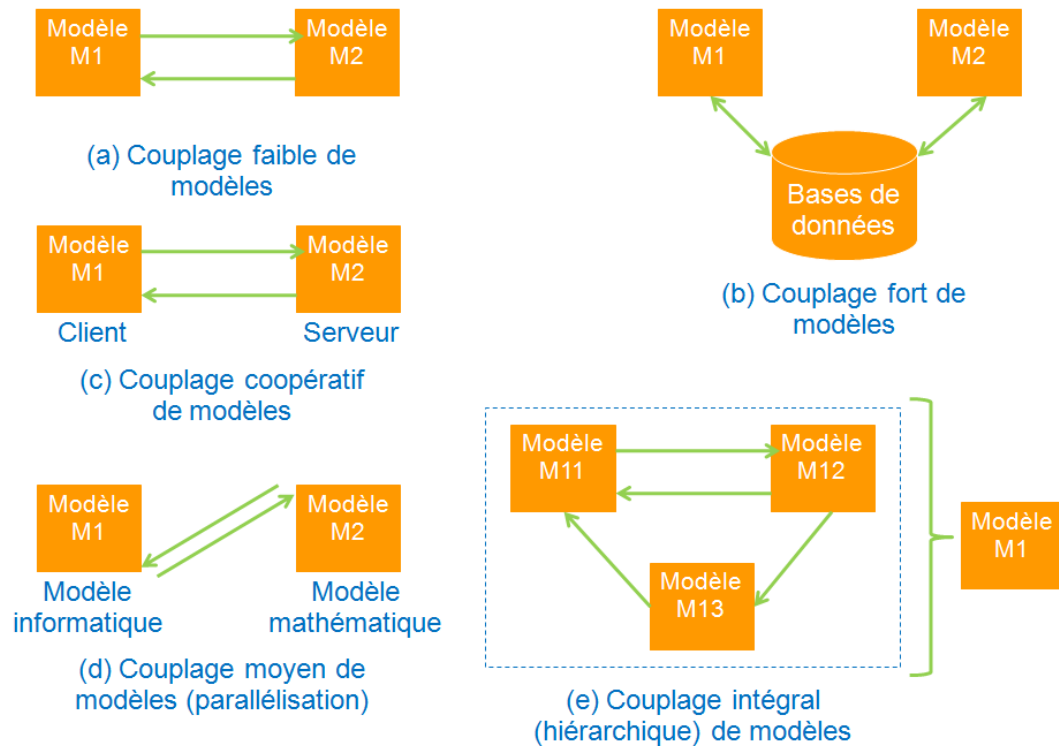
Modèle M1

Modèle M2

(a) Couplage faible de modèles

Modèle M1

Modèle M2

Bases de données

(b) Couplage fort de modèles

Modèle M1

Modèle M2

Client

Serveur

(c) Couplage coopératif de modèles

Modèle M1

Modèle M2

Modèle informatique

Modèle mathématique

(d) Couplage moyen de modèles (parallélisation)

Modèle M11

Modèle M12

Modèle M13

Modèle M1

(e) Couplage intégral (hiérarchique) de modèles